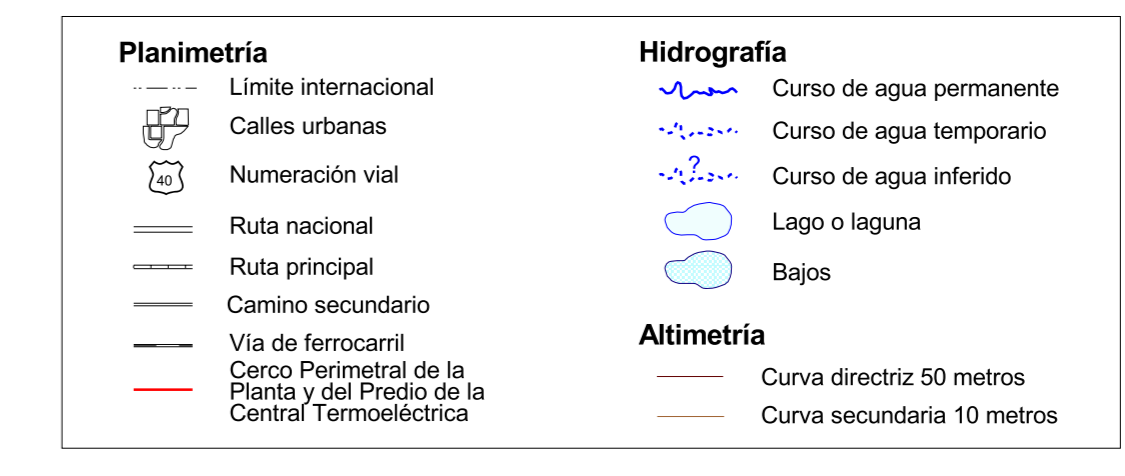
Planimetría

Límite internacional

Calles urbanas

40

Numeración vial

Ruta nacional

Ruta principal

Camino secundario

Vía de ferrocarril

Cerco Perimetral de la Planta y del Predio de la Central Termoeléctrica

Hidrografía

Curso de agua permanente

Curso de agua temporario

?

Curso de agua inferido

Lago o laguna

Bajos

Altimetría

Curva directriz 50 metros

Curva secundaria 10 metros